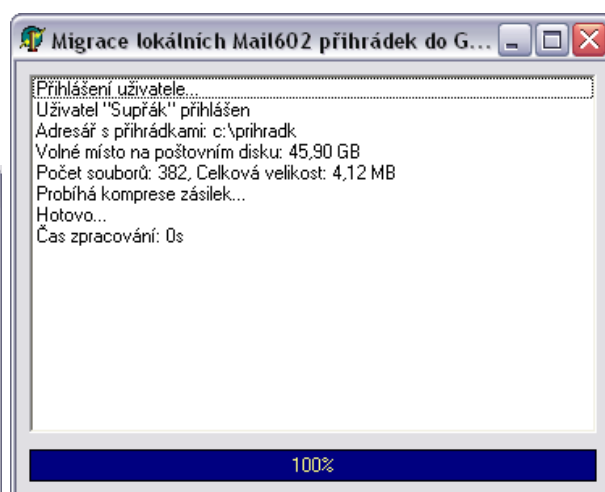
Migrace lokálních Mail602 přihrádek do G...

Přihlášení uživatele...
Uživatel "Supřák" přihlášen
Adresář s přihrádkami: c:\prihradk
Volné místo na poštovním disku: 45,90 GB
Počet souborů: 382, Celková velikost: 4,12 MB
Probíhá komprese zásilek...
Hotovo...
Čas zpracování: 0s

100%